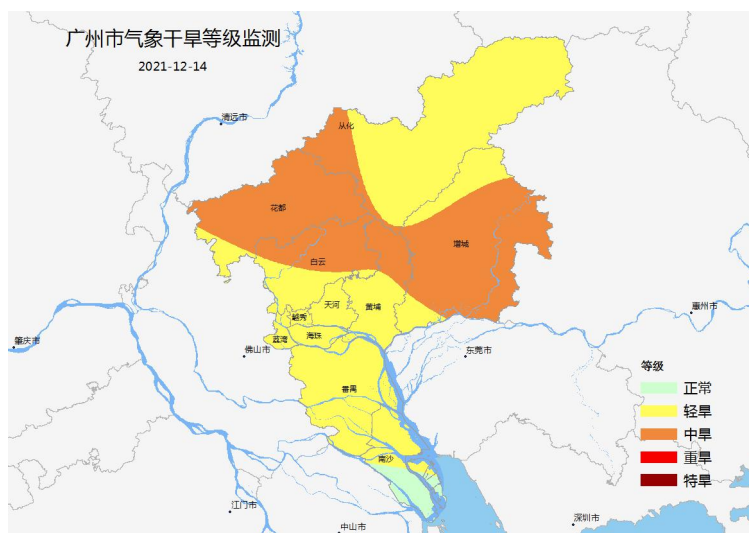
广州市气象干旱等级监测

2021-12-14

清远市

从化

花都

增城

白云

天河

黄埔

越秀

荔湾

海珠

惠州市

肇庆市

佛山市

东莞市

番禺

南沙

江门市

中山市

深圳市

等级

正常

轻旱

中旱

重旱

特旱